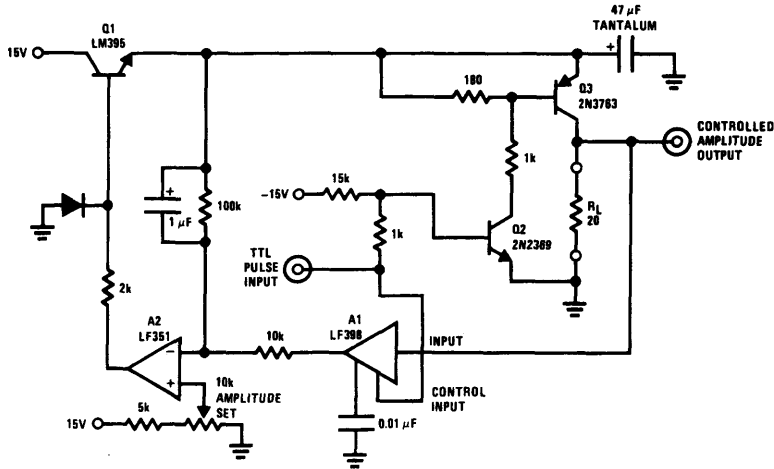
47 $\mu$F TANTALUM

Q1 LM395

15V

+

180

Q3 2N3763

CONTROLLED AMPLITUDE OUTPUT

+

1 $\mu$F

100k

1k

−15V

15k

1k

$R_L$ 20

TTL PULSE INPUT

Q2 2N2369

2k

A2 LF351

−

+

10k

A1 LF398

INPUT

10k AMPLITUDE SET

CONTROL INPUT

15V

5k

0.01 $\mu$F